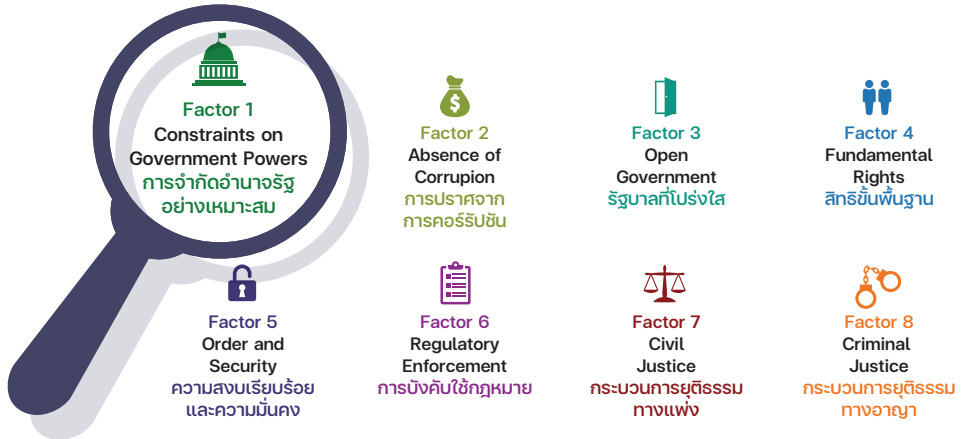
Factor 1
Constraints on Government Powers
การจำกัดอำนาจรัฐอย่างเหมาะสม

Factor 2
Absence of Corrupion
การปราศจากการคอร์รัปชัน

Factor 3
Open Government
รัฐบาลที่โปร่งใส

Factor 4
Fundamental Rights
สิทธิขั้นพื้นฐาน

Factor 5
Order and Security
ความสงบเรียบร้อยและความมั่นคง

Factor 6
Regulatory Enforcement
การบังคับใช้กฎหมาย

Factor 7
Civil Justice
กระบวนการยุติธรรมทางแพ่ง

Factor 8
Criminal Justice
กระบวนการยุติธรรมทางอาญา